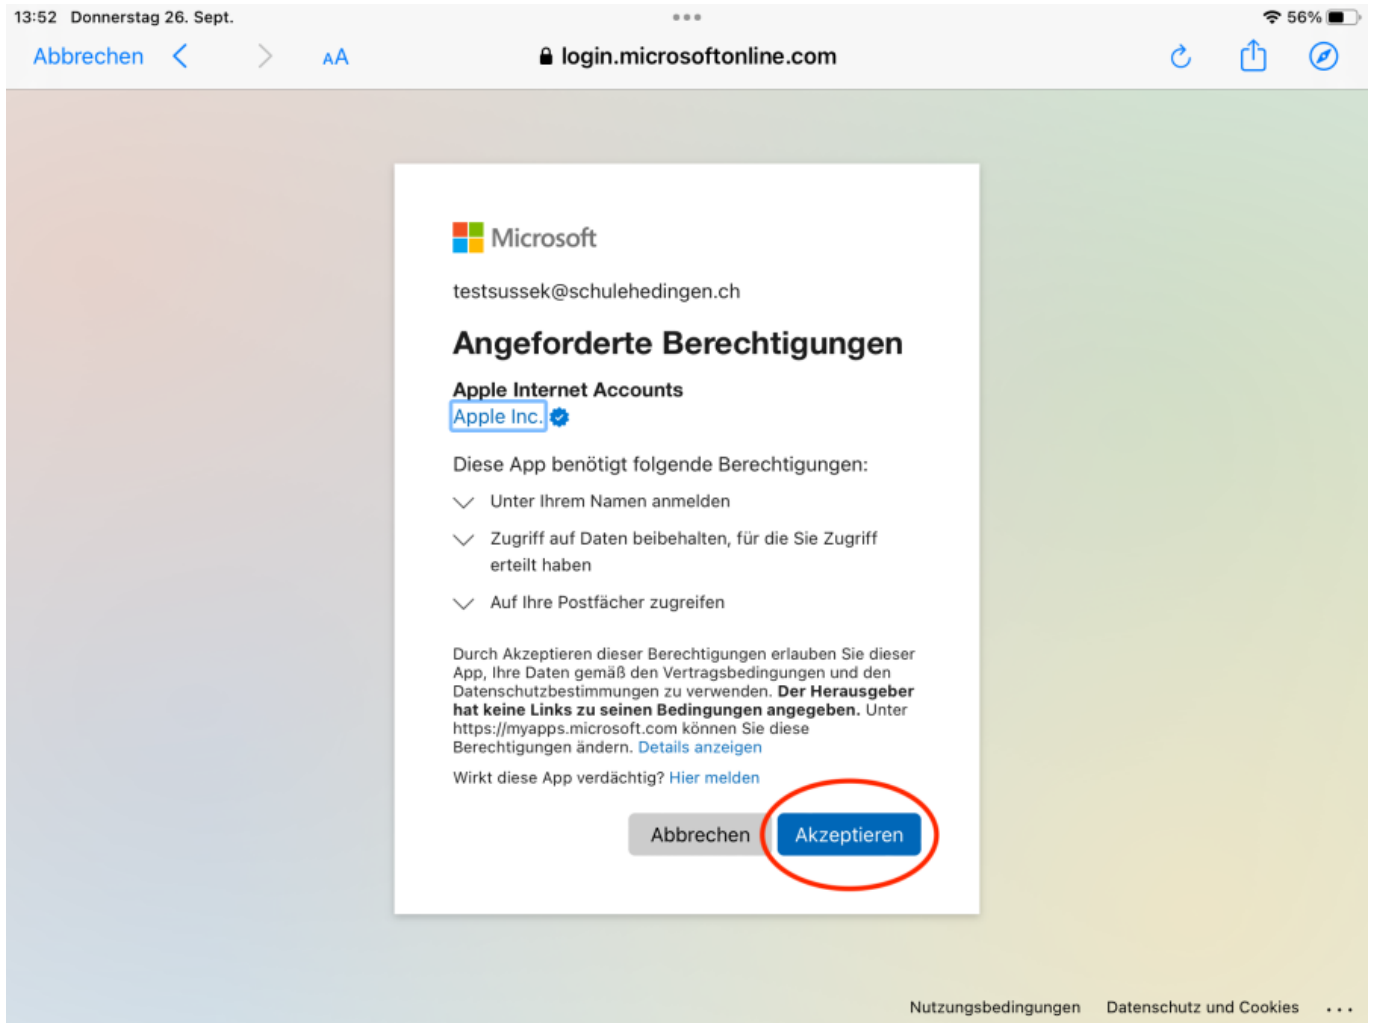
13:52 Donnerstag 26. Sept.

56%

Abbrechen

AA

login.microsoftonline.com

Microsoft

testsussek@schulehedingen.ch

Angeforderte Berechtigungen

Apple Internet Accounts
Apple Inc.

Diese App benötigt folgende Berechtigungen:

Unter Ihrem Namen anmelden

Zugriff auf Daten beibehalten, für die Sie Zugriff erteilt haben

Auf Ihre Postfächer zugreifen

Durch Akzeptieren dieser Berechtigungen erlauben Sie dieser App, Ihre Daten gemäß den Vertragsbedingungen und den Datenschutzbestimmungen zu verwenden. **Der Herausgeber hat keine Links zu seinen Bedingungen angegeben.** Unter https://myapps.microsoft.com können Sie diese Berechtigungen ändern. Details anzeigen

Wirkt diese App verdächtig? Hier melden

Abbrechen Akzeptieren

Nutzungsbedingungen Datenschutz und Cookies ...